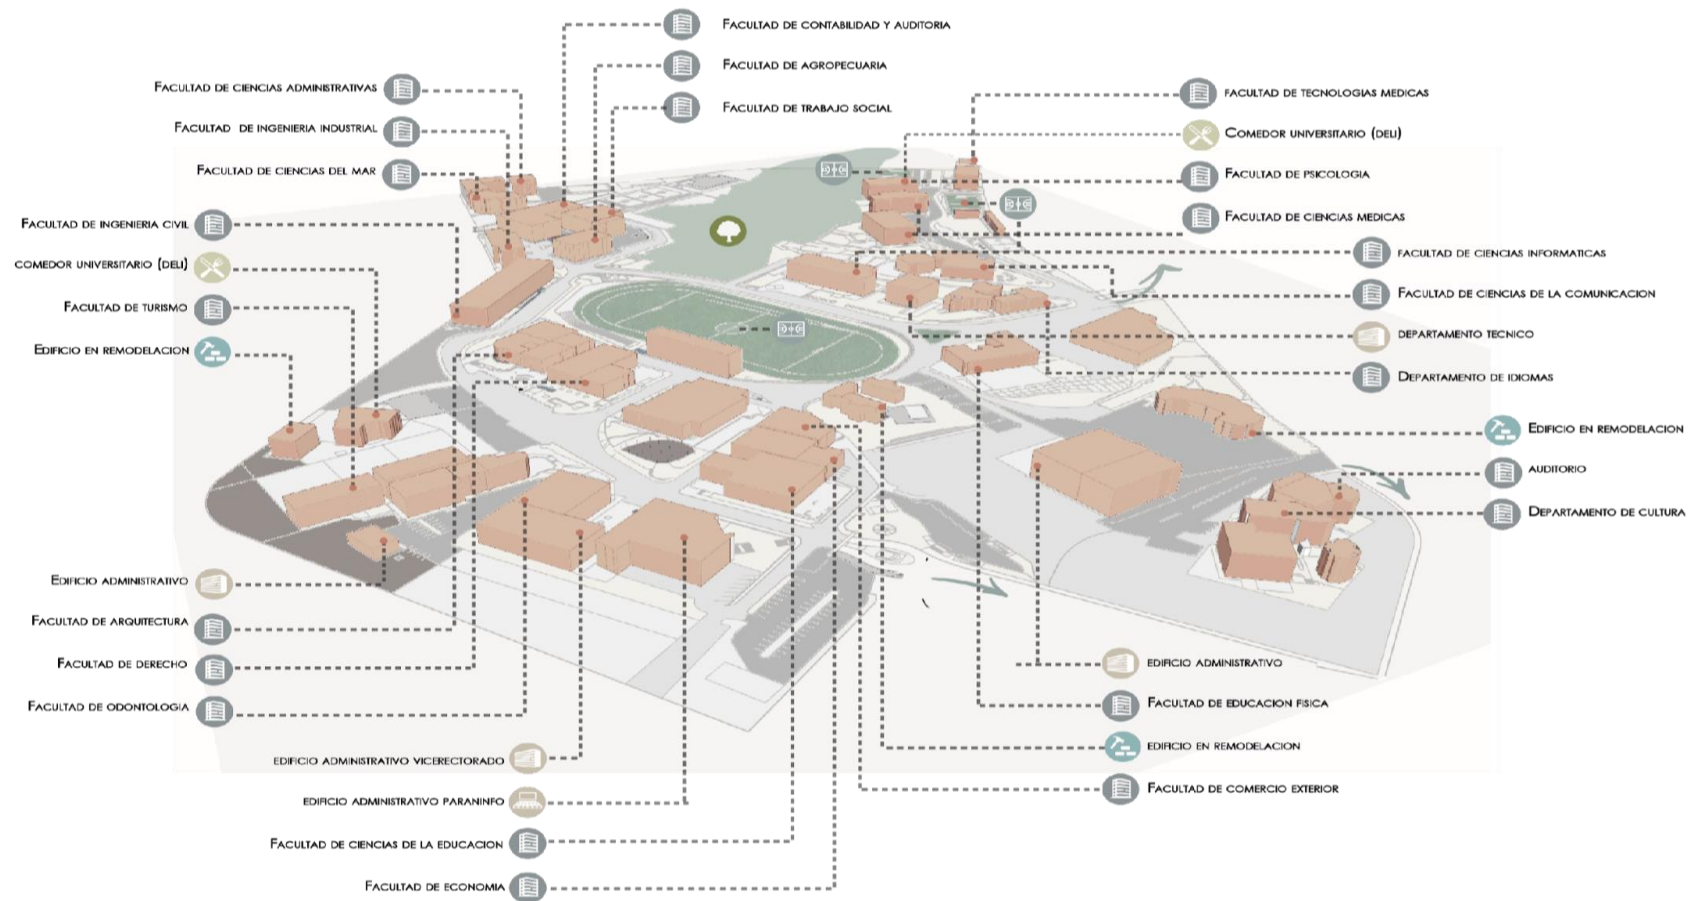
Facultad de contabilidad y auditoria
Facultad de agropecuaria
Facultad de trabajo social
Facultad de ciencias administrativas
Facultad de ingenieria industrial
Facultad de ciencias del mar
Facultad de ingenieria civil
Comedor universitario (deli)
Facultad de turismo
Edificio en remodelacion
Facultad de tecnologias medicas
Comedor universitario (deli)
Facultad de psicologia
Facultad de ciencias medicas
Facultad de ciencias informaticas
Facultad de ciencias de la comunicacion
Departamento tecnico
Departamento de idiomas
Edificio en remodelacion
Auditorio
Departamento de cultura
Edificio administrativo
Facultad de arquitectura
Facultad de derecho
Facultad de odontologia
Edificio administrativo vicerectorado
Edificio administrativo paraninfo
Facultad de ciencias de la educacion
Facultad de economia
Edificio administrativo
Facultad de educacion fisica
Edificio en remodelacion
Facultad de comercio exterior